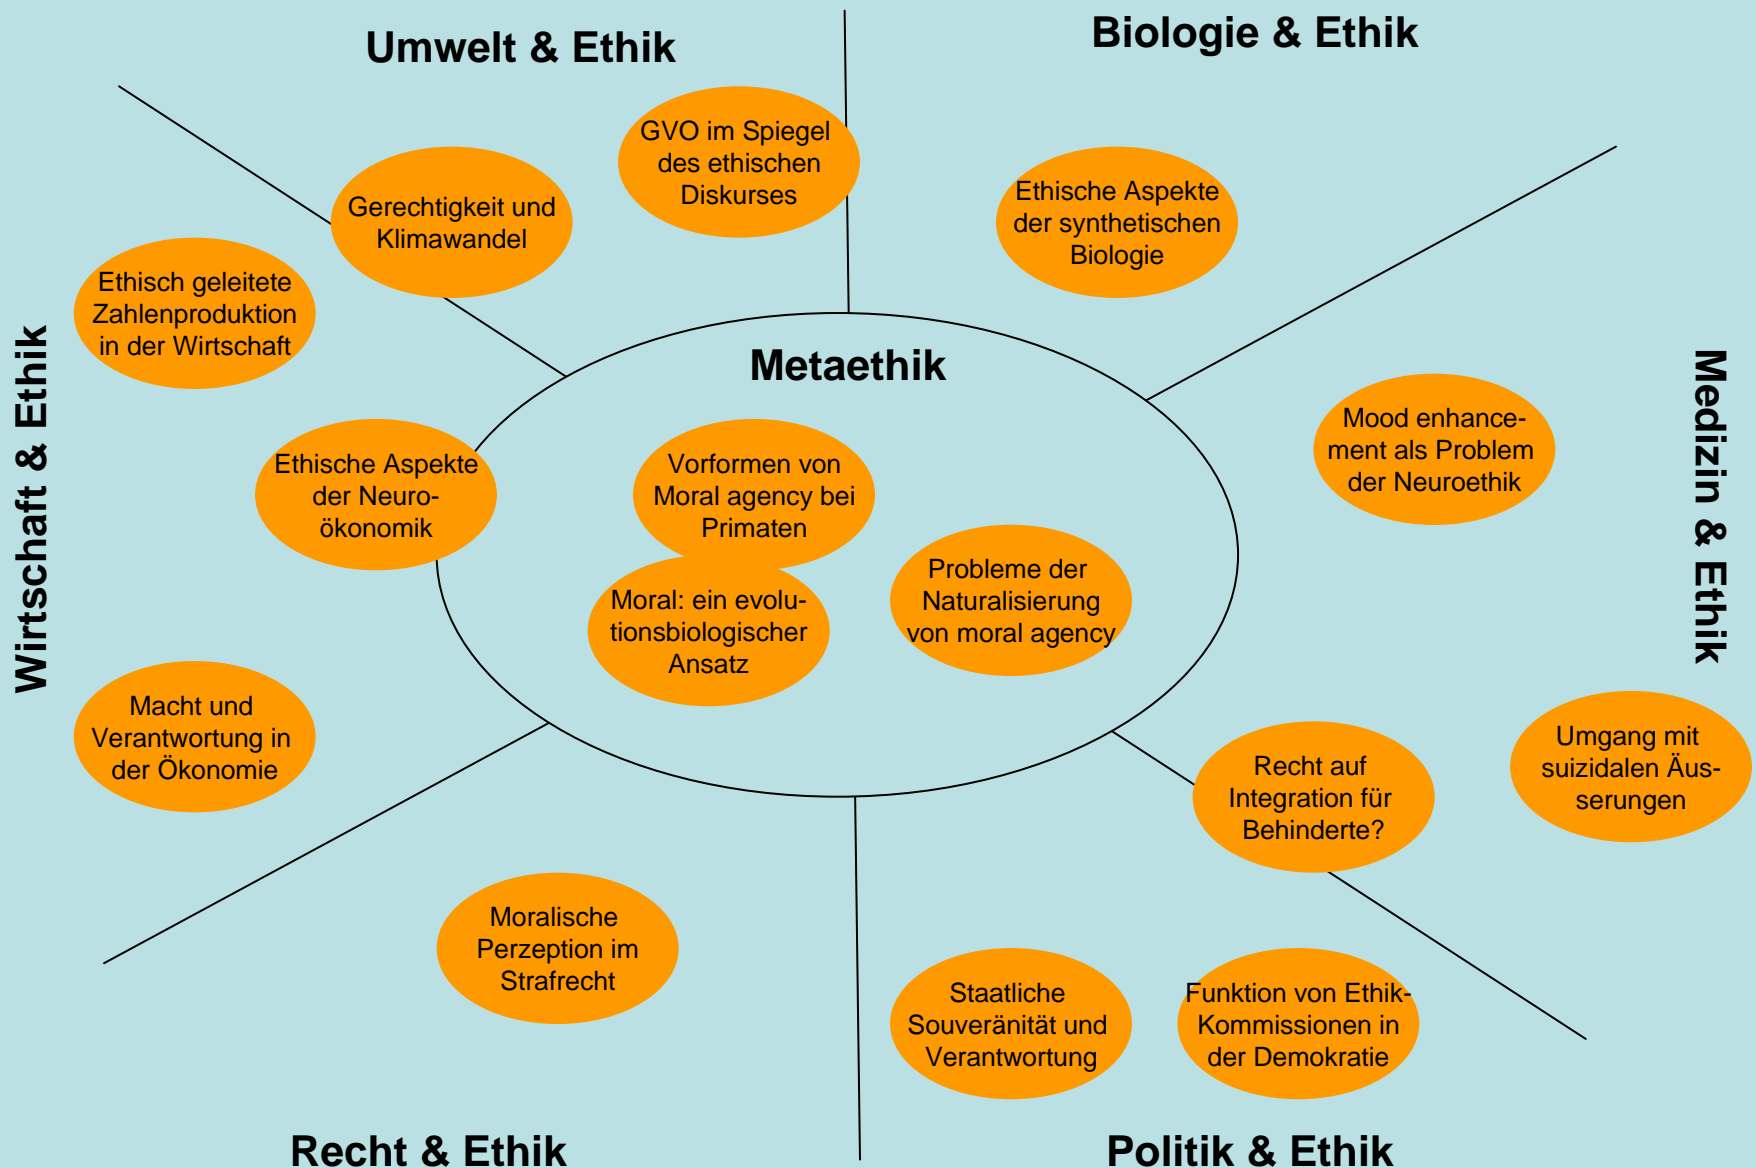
Umwelt & Ethik

Biologie & Ethik

GVO im Spiegel des ethischen Diskurses

Gerechtigkeit und Klimawandel

Ethische Aspekte der synthetischen Biologie

Wirtschaft & Ethik

Ethisch geleitete Zahlenproduktion in der Wirtschaft

Metaethik

Medizin & Ethik

Mood enhancement als Problem der Neuroethik

Ethische Aspekte der Neuroökonomik

Vorformen von Moral agency bei Primaten

Moral: ein evolutionsbiologischer Ansatz

Probleme der Naturalisierung von moral agency

Macht und Verantwortung in der Ökonomie

Umgang mit suizidalen Äusserungen

Recht auf Integration für Behinderte?

Moralische Perzeption im Strafrecht

Staatliche Souveränität und Verantwortung

Funktion von Ethik-Kommissionen in der Demokratie

Recht & Ethik

Politik & Ethik